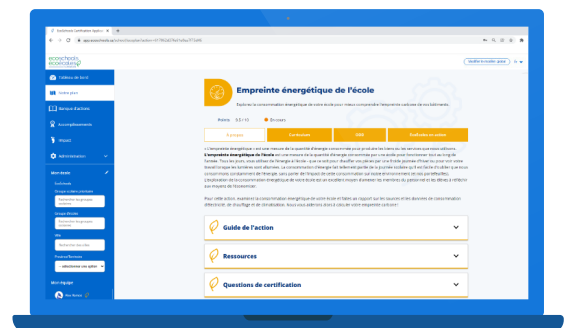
Empreinte énergétique de l'école

Explorez la consommation énergétique de votre école pour mieux comprendre l'empreinte carbone de vos bâtiments.

Guide de l'action

Ressources

Questions de certification

Tableau de bord

Banque d'actions

Accomplissements

Impact

Administration

Mon équipe

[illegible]